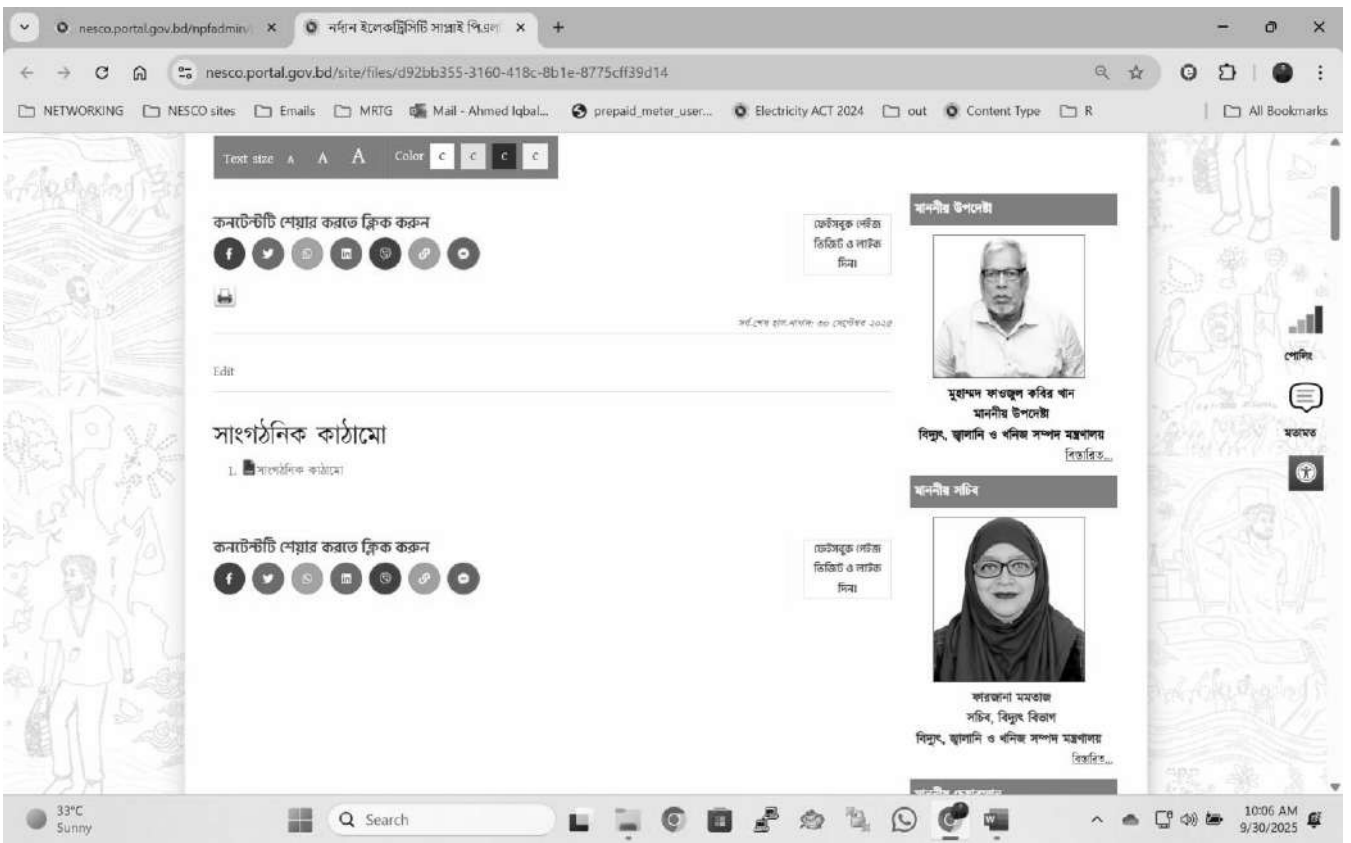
nesco.portal.gov.bd/npfadmin/ ×
নর্দান ইলেকট্রিসিটি সাপ্লাই পিএল ×
+

nesco.portal.gov.bd/site/files/d92bb355-3160-418c-8b1e-8775cff39d14

NETWORKING NESCO sites Emails MRTG Mail - Ahmed Iqbal... prepaid_meter_user... Electricity ACT 2024 out Content Type R All Bookmarks

Text size A A A Color C C C C

কনটেন্টটি শেয়ার করতে ক্লিক করুন

ফেইসবুক পেইজ ভিজিট ও লাইক দিন।

সর্বশেষ হাল-নাগাদ: ৩০ সেপ্টেম্বর ২০২৫

Edit

সাংগঠনিক কাঠামো

1. সাংগঠনিক কাঠামো

কনটেন্টটি শেয়ার করতে ক্লিক করুন

ফেইসবুক পেইজ ভিজিট ও লাইক দিন।

মাননীয় উপদেষ্টা

মুহাম্মদ ফাওজুল কবির খান
মাননীয় উপদেষ্টা
বিদ্যুৎ, জ্বালানি ও খনিজ সম্পদ মন্ত্রণালয়
বিস্তারিত...

মাননীয় সচিব

ফারজানা মমতাজ
সচিব, বিদ্যুৎ বিভাগ
বিদ্যুৎ, জ্বালানি ও খনিজ সম্পদ মন্ত্রণালয়
বিস্তারিত...

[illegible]

পোলিং
মতামত

33°C
Sunny
Search
10:06 AM
9/30/2025